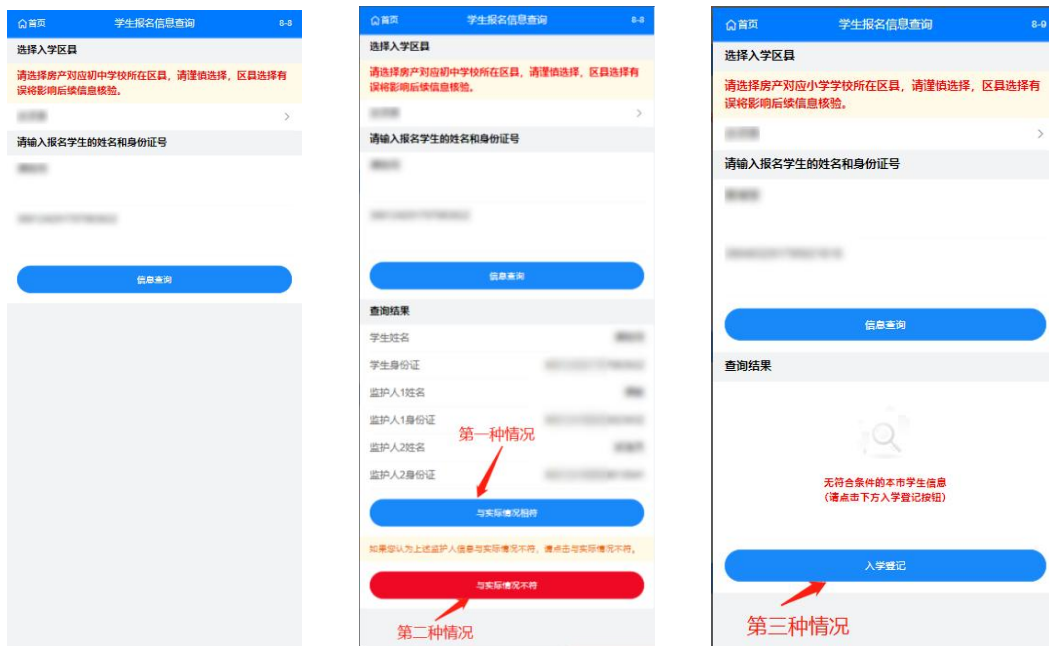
首页 学生报名信息查询 8-8

选择入学区县

请选择房产对应初中学校所在区县，请谨慎选择，区县选择有误将影响后续信息核验。

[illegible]

请输入报名学生的姓名和身份证号

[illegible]

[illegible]

信息查询

首页 学生报名信息查询 8-8

选择入学区县

请选择房产对应初中学校所在区县，请谨慎选择，区县选择有误将影响后续信息核验。

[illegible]

请输入报名学生的姓名和身份证号

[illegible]

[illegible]

信息查询

查询结果

学生姓名 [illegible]

学生身份证 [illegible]

监护人1姓名 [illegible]

监护人1身份证 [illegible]

监护人2姓名 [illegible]

监护人2身份证 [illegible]

第一种情况

与实际情况相符

如果您认为上述监护人信息与实际情况不符，请点击与实际情况不符。

与实际情况不符

第二种情况

首页 学生报名信息查询 8-9

选择入学区县

请选择房产对应小学学校所在区县，请谨慎选择，区县选择有误将影响后续信息核验。

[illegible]

请输入报名学生的姓名和身份证号

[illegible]

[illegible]

信息查询

查询结果

无符合条件的本市学生信息
(请点击下方入学登记按钮)

入学登记

第三种情况